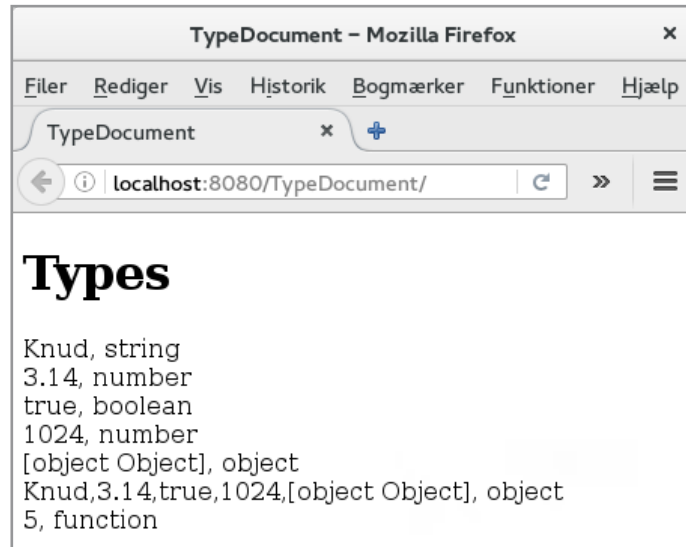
TypeDocument – Mozilla Firefox ×

Filer Rediger Vis Historik Bogmærker Funktioner Hjælp

TypeDocument ×

localhost:8080/TypeDocument/

# Types

Knud, string
3.14, number
true, boolean
1024, number
[object Object], object
Knud,3.14,true,1024,[object Object], object
5, function